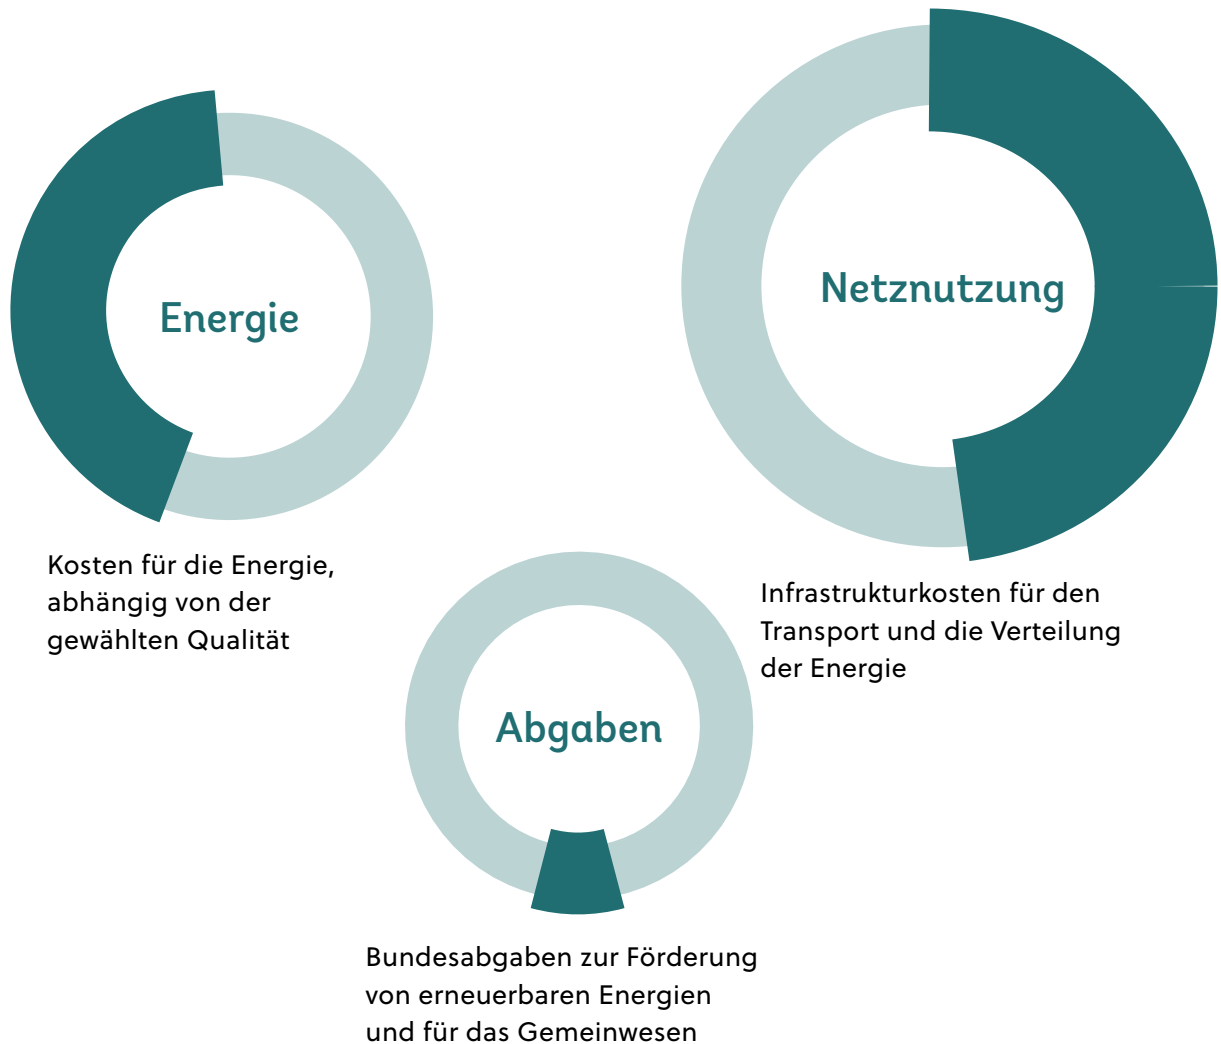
Energie

Kosten für die Energie, abhängig von der gewählten Qualität

Netznutzung

Infrastrukturkosten für den Transport und die Verteilung der Energie

Abgaben

Bundesabgaben zur Förderung von erneuerbaren Energien und für das Gemeinwesen